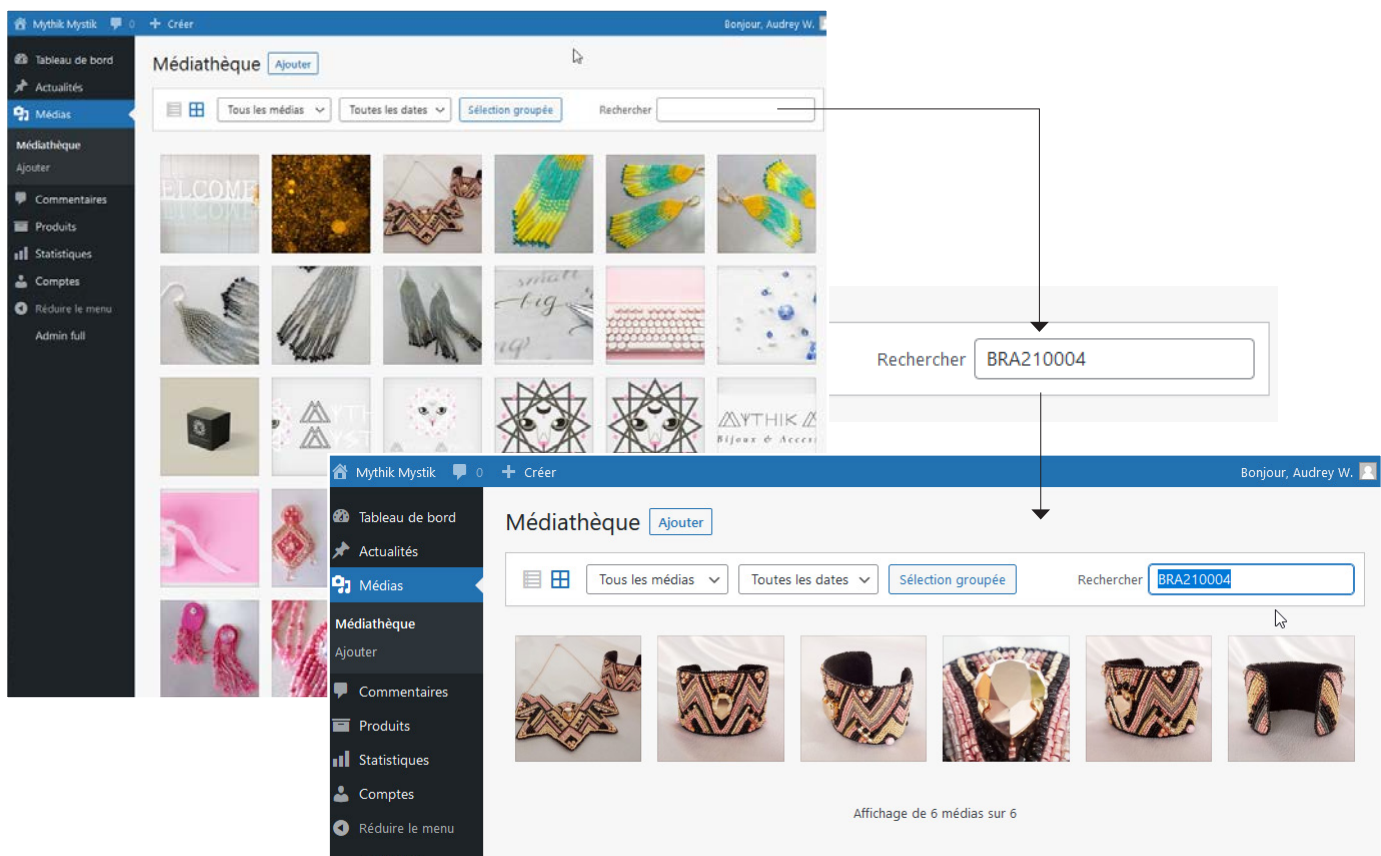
Mythik Mystik 0 + Créer
Bonjour, Audrey W.

Tableau de bord
Actualités
Médias
Médiathèque
Ajouter
Commentaires
Produits
Statistiques
Comptes
Réduire le menu
Admin full

Médiathèque Ajouter

Tous les médias Toutes les dates Sélection groupée Rechercher

ELCOME

MYTHIK
Bijoux & Access

Rechercher BRA210004

Mythik Mystik 0 + Créer
Bonjour, Audrey W.

Tableau de bord
Actualités
Médias
Médiathèque
Ajouter
Commentaires
Produits
Statistiques
Comptes
Réduire le menu

Médiathèque Ajouter

Tous les médias Toutes les dates Sélection groupée Rechercher BRA210004

Affichage de 6 médias sur 6